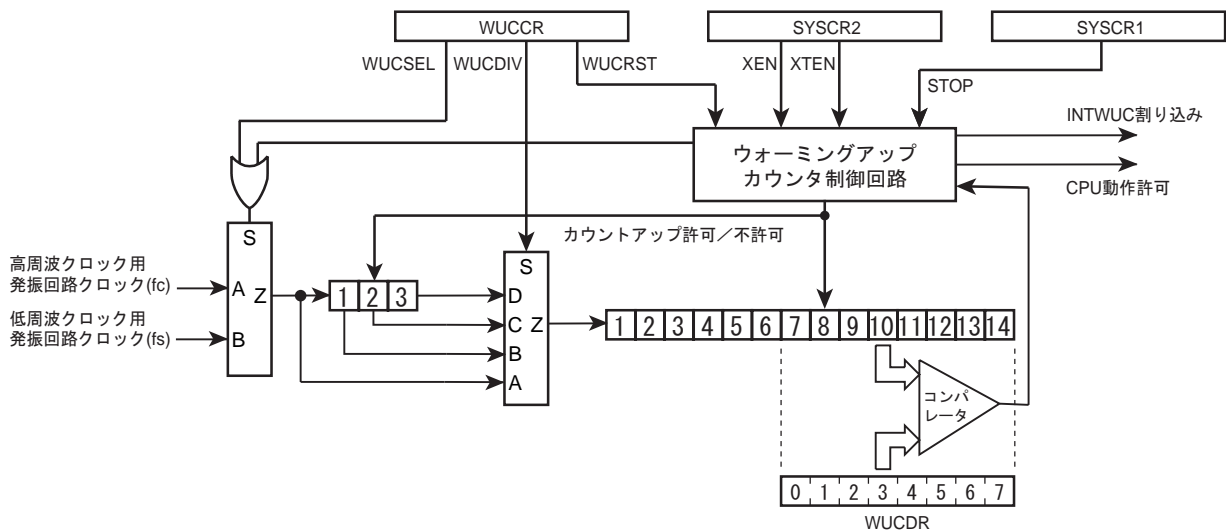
WUCCR

SYSCR2

SYSCR1

WUCSEL WUCDIV WUCRST

XEN XTEN

STOP

INTWUC割り込み

ウォーミングアップ
カウンタ制御回路

CPU動作許可

カウントアップ許可／不許可

S

高周波クロック用
発振回路クロック(fc)

A Z

低周波クロック用
発振回路クロック(fs)

B

1 2 3

S
D
C Z
B
A

1 2 3 4 5 6 7 8 9 10 11 12 13 14

コンパレータ

0 1 2 3 4 5 6 7

WUCDR